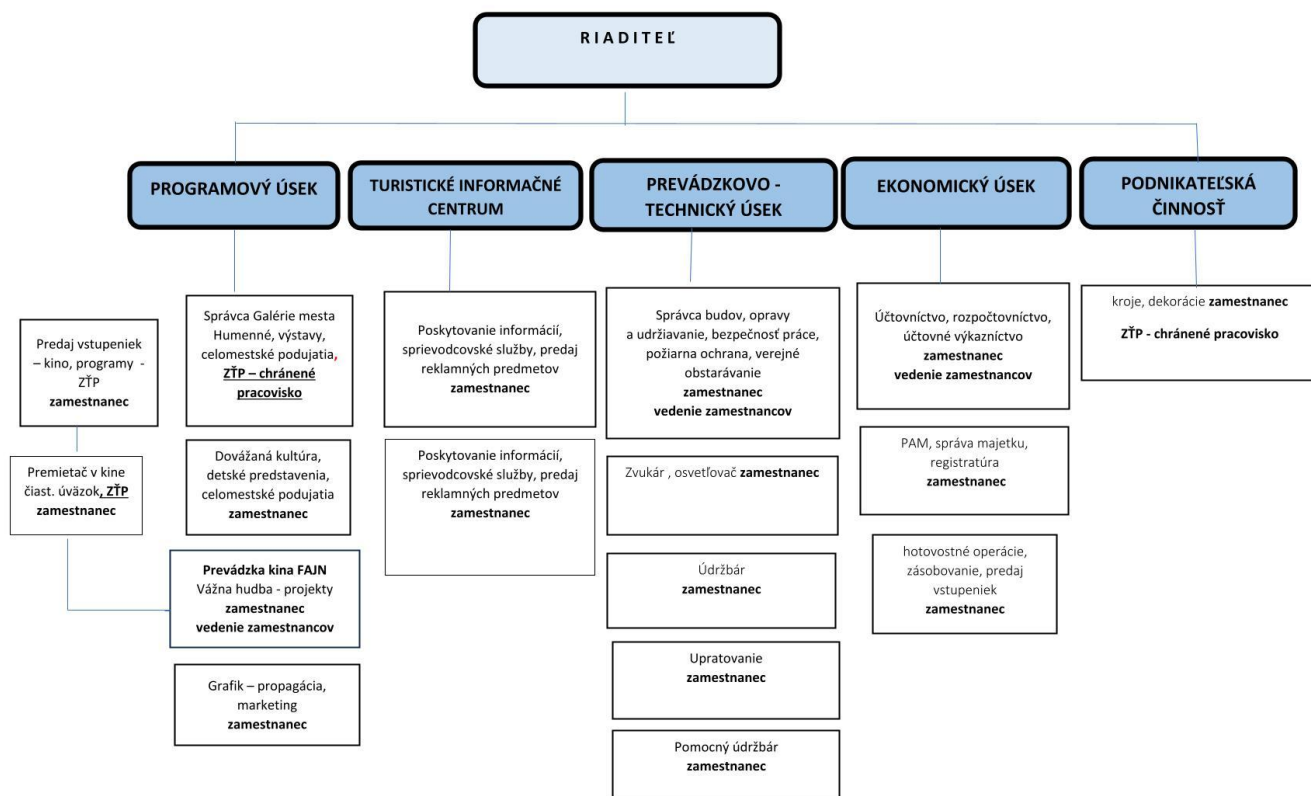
RIADITEĽ

PROGRAMOVÝ ÚSEK

Predaj vstupeniek – kino, programy - ZŤP zamestnanec

Premietač v kine čiast. úväzok, ZŤP zamestnanec

Správca Galérie mesta Humenné, výstavy, celomestské podujatia, ZŤP – chránené pracovisko

Dovážaná kultúra, detské predstavenia, celomestské podujatia zamestnanec

Prevádzka kina FAJN Vážna hudba - projekty zamestnanec vedenie zamestnancov

Grafik – propagácia, marketing zamestnanec

TURISTICKÉ INFORMAČNÉ CENTRUM

Poskytovanie informácií, sprievodcovské služby, predaj reklamných predmetov zamestnanec

Poskytovanie informácií, sprievodcovské služby, predaj reklamných predmetov zamestnanec

PREVÁDZKOVO - TECHNICKÝ ÚSEK

Správca budov, opravy a udržiavanie, bezpečnosť práce, požiarna ochrana, verejné obstarávanie zamestnanec vedenie zamestnancov

Zvukár , osvetľovač zamestnanec

Údržbár zamestnanec

Upratovanie zamestnanec

Pomocný údržbár zamestnanec

EKONOMICKÝ ÚSEK

Účtovníctvo, rozpočtovníctvo, účtovné výkazníctvo zamestnanec vedenie zamestnancov

PAM, správa majetku, registratúra zamestnanec

hotovostné operácie, zásobovanie, predaj vstupeniek zamestnanec

PODNIKATEĽSKÁ ČINNOSŤ

kroje, dekorácie zamestnanec

ZŤP - chránené pracovisko